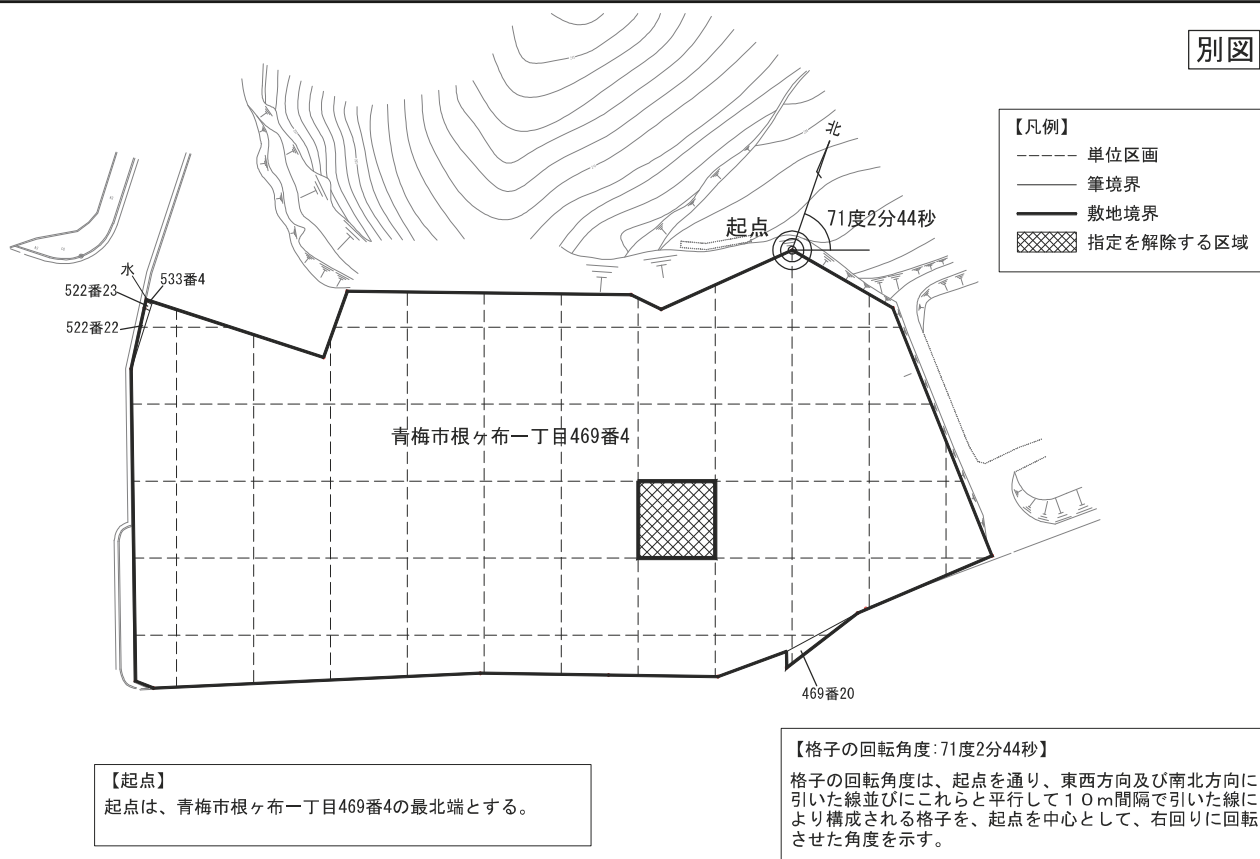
別図

【凡例】
単位区画
筆境界
敷地境界
指定を解除する区域

北
起点
71度2分44秒

水
533番4
522番23
522番22

青梅市根ヶ布一丁目469番4

469番20

【起点】
起点は、青梅市根ヶ布一丁目469番4の最北端とする。

【格子の回転角度:71度2分44秒】
格子の回転角度は、起点を通り、東西方向及び南北方向に引いた線並びにこれらと平行して10m間隔で引いた線により構成される格子を、起点を中心として、右回りに回転させた角度を示す。